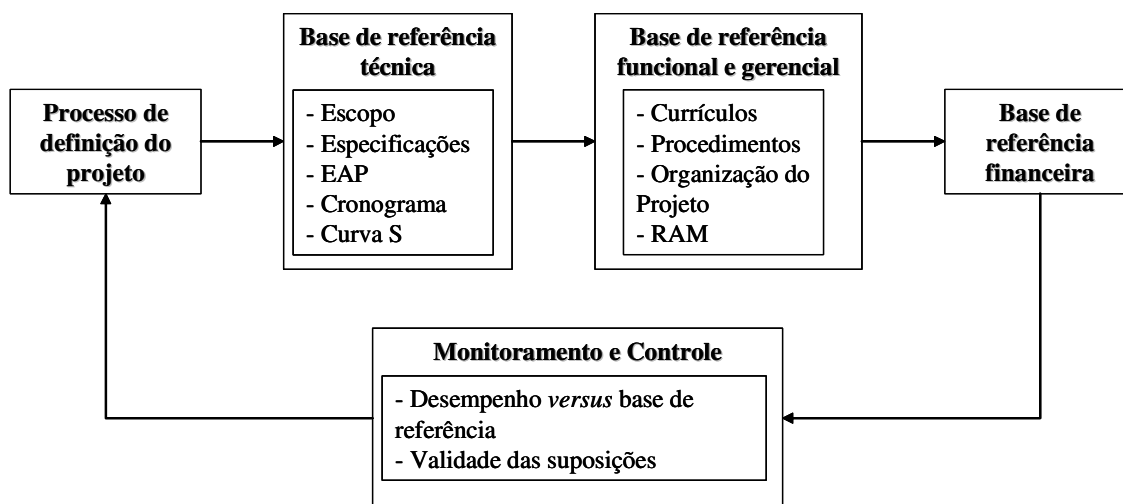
Processo de definição do projeto

Base de referência técnica

- Escopo
- Especificações
- EAP
- Cronograma
- Curva S

Base de referência funcional e gerencial

- Currículos
- Procedimentos
- Organização do Projeto
- RAM

Base de referência financeira

Monitoramento e Controle

- Desempenho *versus* base de referência
- Validade das suposições